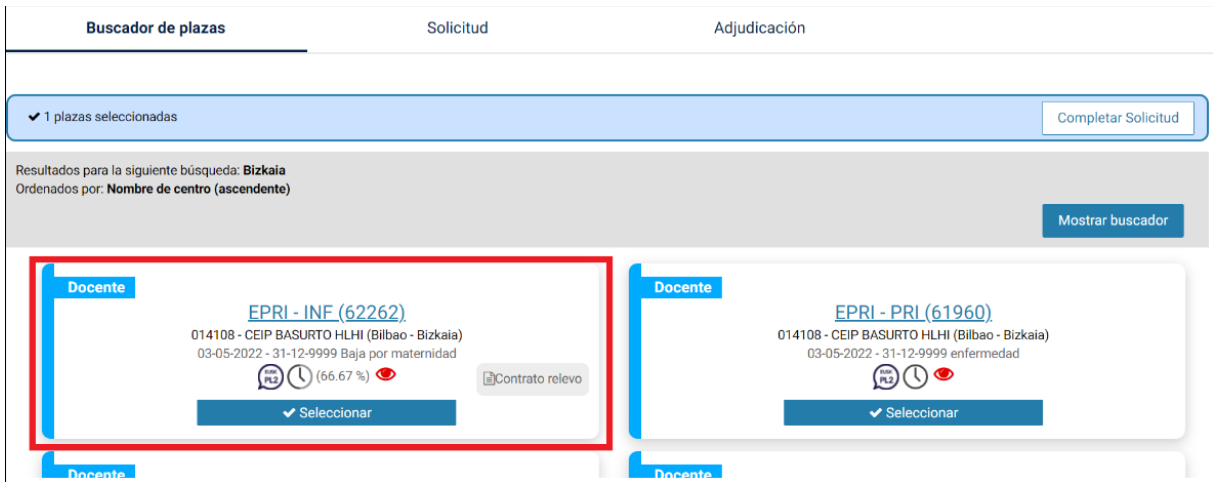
Buscador de plazas
Solicitud
Adjudicación

✔ 1 plazas seleccionadas
Completar Solicitud

Resultados para la siguiente búsqueda: Bizkaia
Ordenados por: Nombre de centro (ascendente)

Mostrar buscador

Docente
EPRI - INF (62262)
014108 - CEIP BASURTO HLHI (Bilbao - Bizkaia)
03-05-2022 - 31-12-9999 Baja por maternidad
EUSK PL2 (66.67 %)
Contrato relevo
✔ Seleccionar

Docente
EPRI - PRI (61960)
014108 - CEIP BASURTO HLHI (Bilbao - Bizkaia)
03-05-2022 - 31-12-9999 enfermedad
EUSK PL2
✔ Seleccionar

Docente

Docente